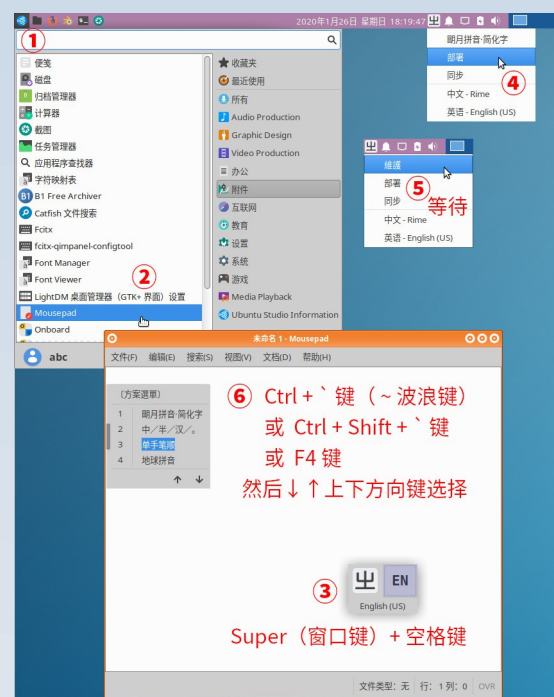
2020年1月26日 星期日 18:19:47

①

朙月拼音·简化字
部署
同步
中文 - Rime
英语 - English (US)
④

便笺
磁盘
归档管理器
计算器
截图
任务管理器
应用程序查找器
字符映射表
B1 Free Archiver
Catfish 文件搜索
Fcitx
fcitx-qimpanel-configtool
Font Manager
Font Viewer
LightDM 桌面管理器（GTK+ 界面）设置
Mousepad
Onboard

收藏夹
最近使用
所有
Audio Production
Graphic Design
Video Production
办公
附件
互联网
教育
设置
系统
游戏
Media Playback
Ubuntu Studio Information

②

维護
部署
同步
中文 - Rime
英语 - English (US)
⑤ 等待

abc

未命名 1 - Mousepad
文件(F) 编辑(E) 搜索(S) 视图(V) 文档(D) 帮助(H)

〔方案選單〕
1 朙月拼音·简化字
2 中／半／汉／。
3 单手笔顺
4 地球拼音

⑥ Ctrl + ` 键（～波浪键）
或 Ctrl + Shift + ` 键
或 F4 键
然后↓↑上下方向键选择

③ Ш EN
English (US)

Super（窗口键）+ 空格键

文件类型: 无 行: 1 列: 0 OVR